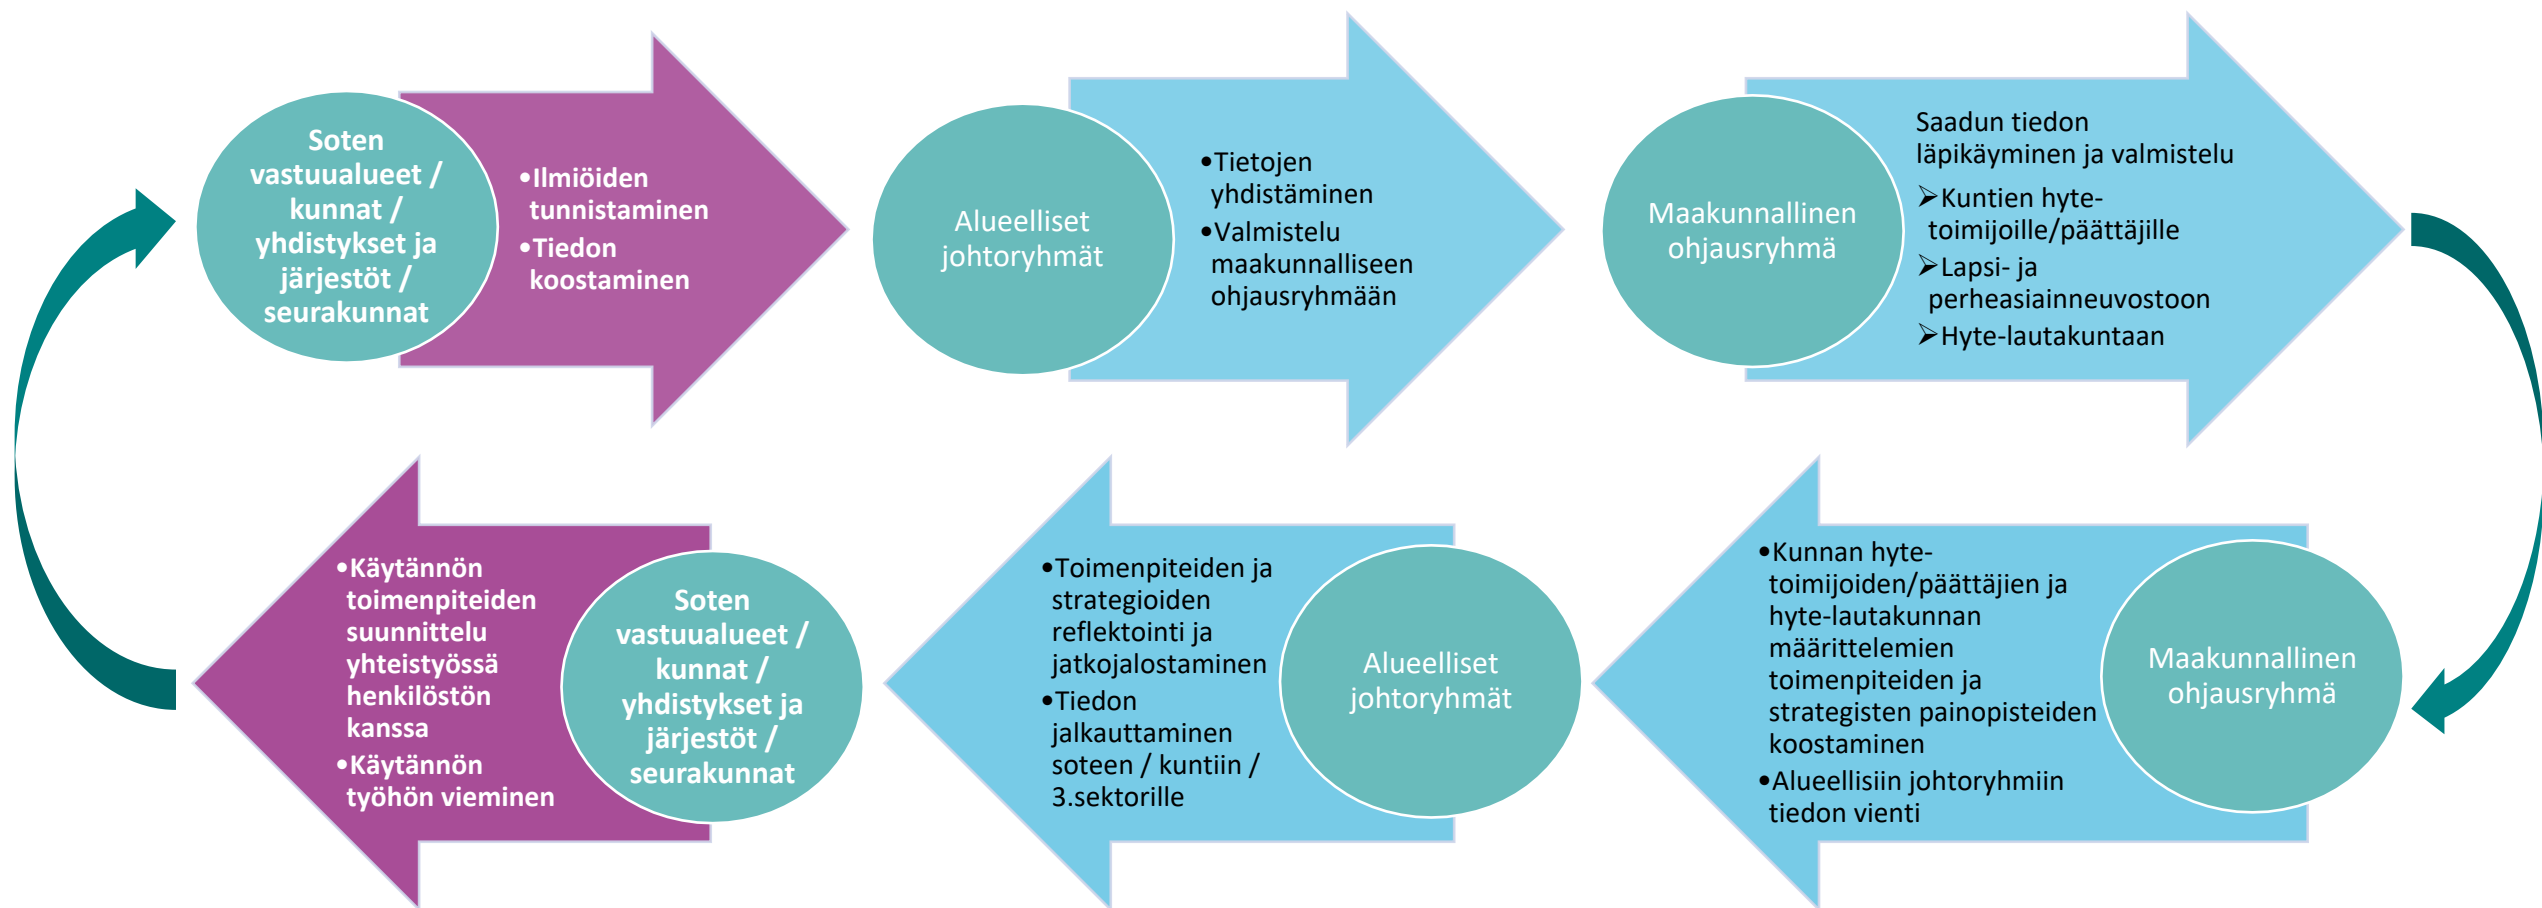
Soten vastuualueet / kunnat / yhdistykset ja järjestöt / seurakunnat

•Ilmiöiden tunnistaminen
•Tiedon koostaminen

Alueelliset johtoryhmät

•Tietojen yhdistäminen
•Valmistelu maakunnalliseen ohjausryhmään

Maakunnallinen ohjausryhmä

Saadun tiedon läpikäyminen ja valmistelu
➢Kuntien hyte-toimijoille/päättäjille
➢Lapsi- ja perheasiainneuvostoon
➢Hyte-lautakuntaan

•Käytännön toimenpiteiden suunnittelu yhteistyössä henkilöstön kanssa
•Käytännön työhön vieminen

Soten vastuualueet / kunnat / yhdistykset ja järjestöt / seurakunnat

•Toimenpiteiden ja strategioiden reflektointi ja jatkojalostaminen
•Tiedon jalkauttaminen soteen / kuntiin / 3.sektorille

Alueelliset johtoryhmät

•Kunnan hyte-toimijoiden/päättäjien ja hyte-lautakunnan määrittelemien toimenpiteiden ja strategisten painopisteiden koostaminen
•Alueellisiin johtoryhmiin tiedon vienti

Maakunnallinen ohjausryhmä